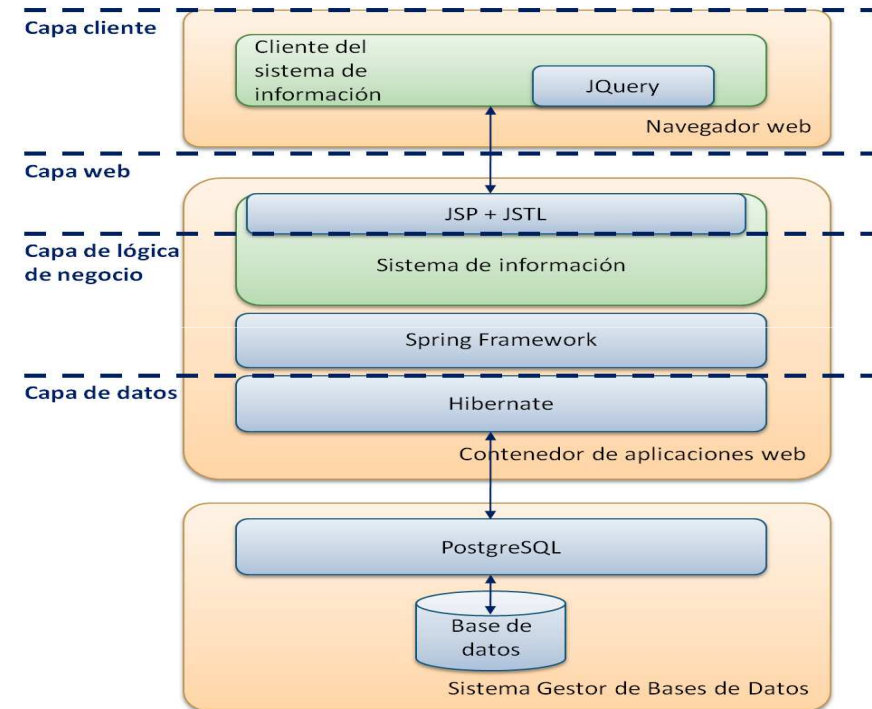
Capa cliente

Cliente del sistema de información

JQuery

Navegador web

Capa web

JSP + JSTL

Capa de lógica de negocio

Sistema de información

Spring Framework

Capa de datos

Hibernate

Contenedor de aplicaciones web

PostgreSQL

Base de datos

Sistema Gestor de Bases de Datos